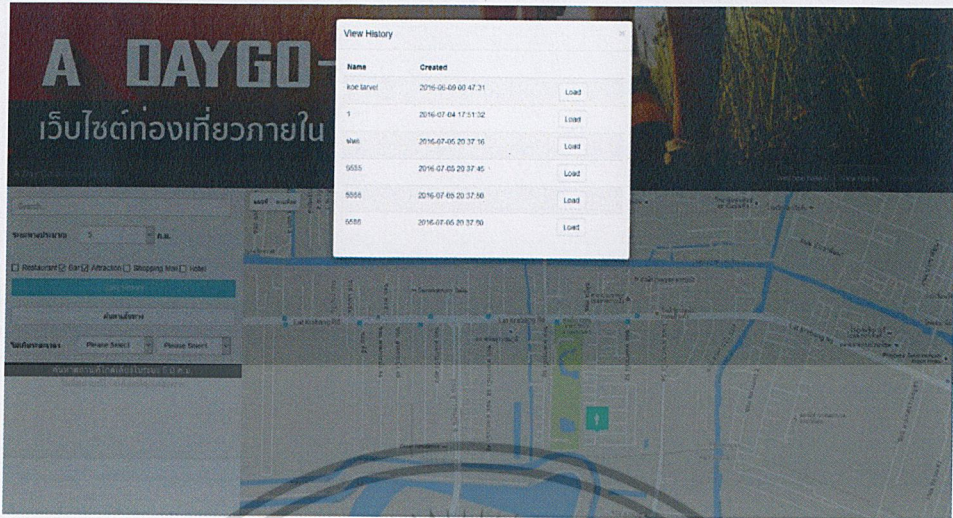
A DAY GO

เว็บไซต์ท่องเที่ยวภายใน

View History

| Name | Created | |
|---|---|---|
| koe tarvel | 2016-06-09 08:47:31 | Load |
| 1 | 2016-07-04 17:51:02 | Load |
| ฟหฟ | 2016-07-05 20:37:16 | Load |
| 5555 | 2016-07-05 20:37:45 | Load |
| 5555 | 2016-07-05 20:37:50 | Load |
| 5555 | 2016-07-05 20:37:50 | Load |

Search

ระยะทางประมาณ 5 ก.ม.

Restaurant Bar Attraction Shopping Mall Hotel

ค้นหาเส้นทาง

Please Select Please Select